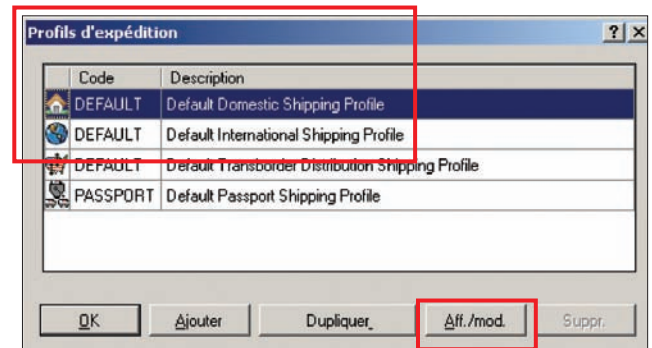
Profils d'expédition

?

| | Code | Description |
|---|---|---|
| | DEFAULT | Default Domestic Shipping Profile |
| | DEFAULT | Default International Shipping Profile |
| | DEFAULT | Default Transborder Distribution Shipping Profile |
| | PASSPORT | Default Passport Shipping Profile |

OK

Ajouter

Dupliquer

Aff./mod.

Suppr.